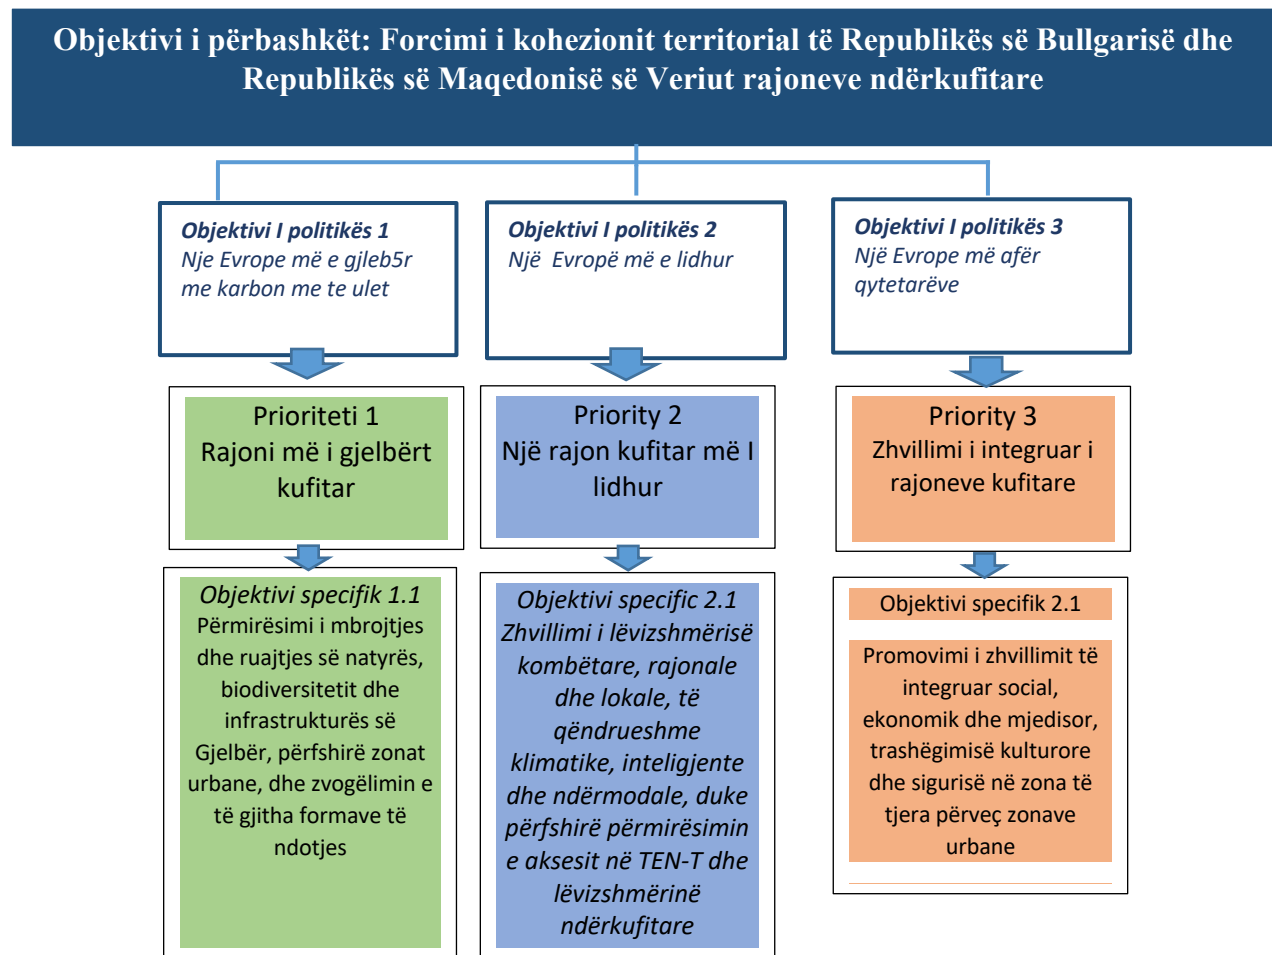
Objektivi i përbashkët: Forcimi i kohezionit territorial të Republikës së Bullgarisë dhe Republikës së Maqedonisë së Veriut rajoneve ndërkufitare

Objektivi I politikës 1
Nje Evrope më e gjleb5r me karbon me te ulet

Objektivi I politikës 2
Një Evropë më e lidhur

Objektivi I politikës 3
Një Evrope më afër qytetarëve

Prioriteti 1
Rajoni më i gjelbërt kufitar

Priority 2
Një rajon kufitar më I lidhur

Priority 3
Zhvillimi i integruar i rajoneve kufitare

Objektivi specifik 1.1
Përmirësimi i mbrojtjes dhe ruajtjes së natyrës, biodiversitetit dhe infrastrukturës së Gjelbër, përfshirë zonat urbane, dhe zvogëlimin e të gjitha formave të ndotjes

Objektivi specific 2.1
Zhvillimi i lëvizshmërisë kombëtare, rajonale dhe lokale, të qëndrueshme klimatike, inteligjente dhe ndërmodale, duke përfshirë përmirësimin e aksesit në TEN-T dhe lëvizshmërinë ndërkufitare

Objektivi specifik 2.1
Promovimi i zhvillimit të integruar social, ekonomik dhe mjedisor, trashëgimisë kulturore dhe sigurisë në zona të tjera përveç zonave urbane